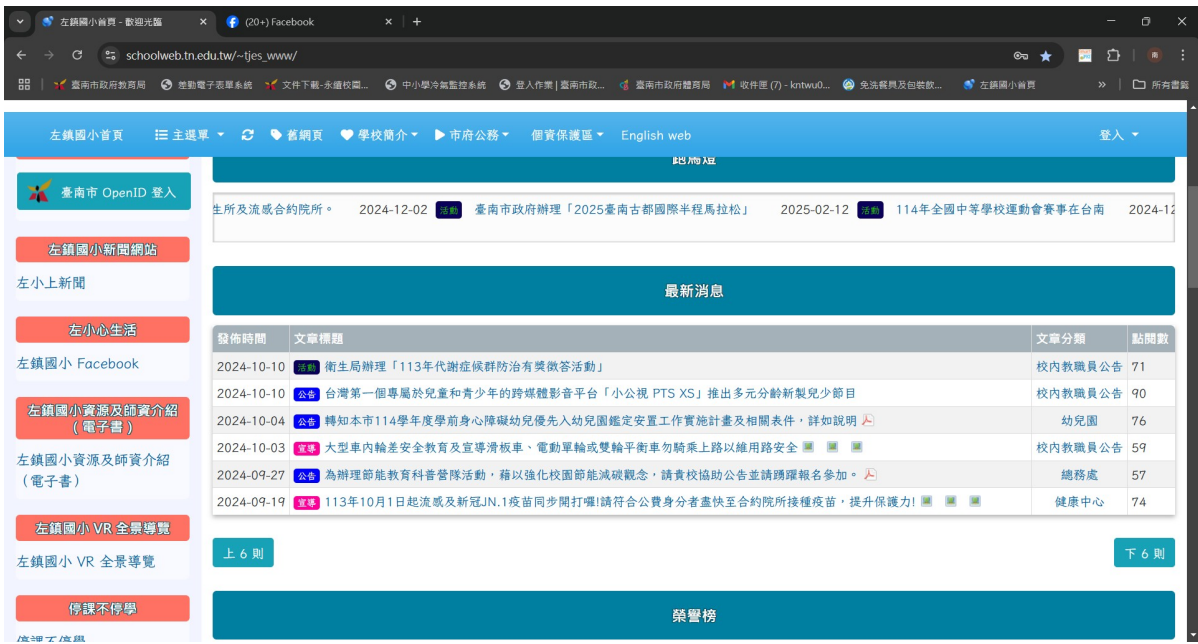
左鎮國小首頁 - 歡迎光臨 × (20+) Facebook × +

schoolweb.tn.edu.tw/~tjes_www/

臺南市政府教育局 差勤電子表單系統 文件下載-永續校園... 中小學冷氣監控系統 登入作業 | 臺南市政... 臺南市政府體育局 收件匣 (7) - kntwu0... 免洗餐具及包裝飲... 左鎮國小首頁 » 所有書籤

左鎮國小首頁 主選單 舊網頁 學校簡介 市府公務 個資保護區 English web 登入

跑馬燈

臺南市 OpenID 登入

生所及流感合約院所。 2024-12-02 活動 臺南市政府辦理「2025臺南古都國際半程馬拉松」 2025-02-12 活動 114年全國中等學校運動會賽事在台南 2024-12

左鎮國小新聞網站

左小上新聞

最新消息

左小心生活

左鎮國小 Facebook

| 發佈時間 | 文章標題 | 文章分類 | 點閱數 |
|---|---|---|---|
| 2024-10-10 | 活動 衛生局辦理「113年代謝症候群防治有獎徵答活動」 | 校內教職員公告 | 71 |
| 2024-10-10 | 公告 台灣第一個專屬於兒童和青少年的跨媒體影音平台「小公視 PTS XS」推出多元分齡新製兒少節目 | 校內教職員公告 | 90 |
| 2024-10-04 | 公告 轉知本市114學年度學前身心障礙幼兒優先入幼兒園鑑定安置工作實施計畫及相關表件，詳如說明 | 幼兒園 | 76 |
| 2024-10-03 | 宣導 大型車內輪差安全教育及宣導滑板車、電動單輪或雙輪平衡車勿騎乘上路以維用路安全 | 校內教職員公告 | 59 |
| 2024-09-27 | 公告 為辦理節能教育科普營隊活動，藉以強化校園節能減碳觀念，請貴校協助公告並請踴躍報名參加。 | 總務處 | 57 |
| 2024-09-19 | 宣導 113年10月1日起流感及新冠JN.1疫苗同步開打囉!請符合公費身分者盡快至合約院所接種疫苗，提升保護力! | 健康中心 | 74 |

左鎮國小資源及師資介紹（電子書）

左鎮國小資源及師資介紹（電子書）

左鎮國小 VR 全景導覽

左鎮國小 VR 全景導覽

上 6 則

下 6 則

停課不停學

停課不停學

榮譽榜